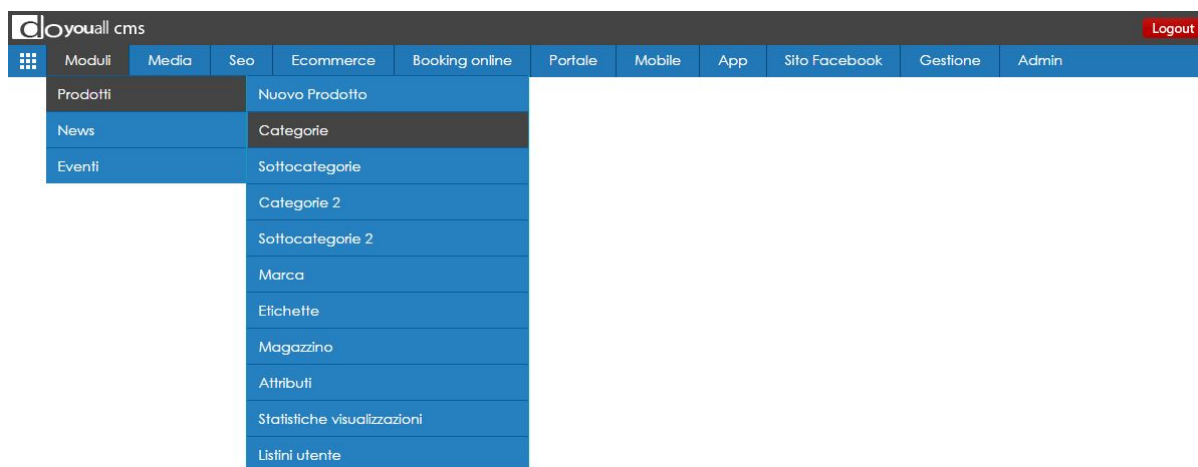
doyouall cms

Logout

Moduli
Media
Seo
Ecommerce
Booking online
Portale
Mobile
App
Sito Facebook
Gestione
Admin

Prodotti
News
Eventi

Nuovo Prodotto
Categorie
Sottocategorie
Categorie 2
Sottocategorie 2
Marca
Etichette
Magazzino
Attributi
Statistiche visualizzazioni
Listini utente